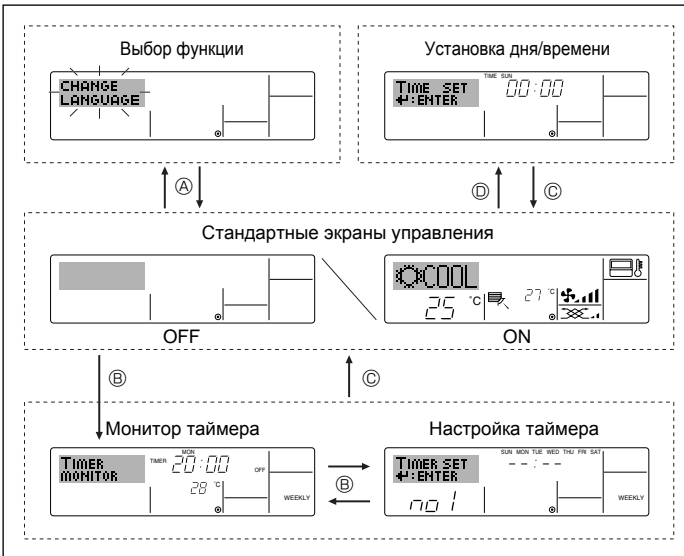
Выбор функции

CHANGE LANGUAGE

Установка дня/времени

TIME SET ↵:ENTER TIME SUN 00:00

Ⓐ Ⓓ Ⓒ

Стандартные экраны управления

COOL 25 °C 27 °C

OFF ON

Ⓑ Ⓒ

Монитор таймера

TIMER MONITOR TIMER MON 20:00 OFF 28 °C WEEKLY

Ⓑ

Настройка таймера

TIMER SET ↵:ENTER SUN MON TUE WED THU FRI SAT --:-- no 1 WEEKLY